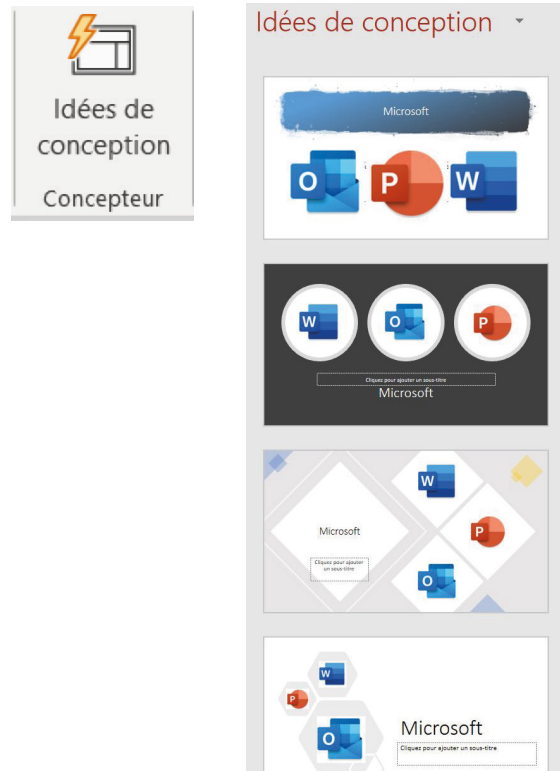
Idées de conception

Concepteur

Idées de conception

Microsoft

O P W

W O P

Cliquez pour ajouter un sous-titre

Microsoft

Microsoft

Cliquez pour ajouter un sous-titre

W P O

W P O

Microsoft

Cliquez pour ajouter un sous-titre